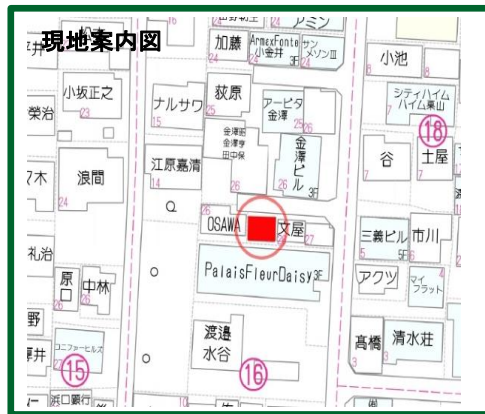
現地案内図

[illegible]
アミン
加藤
ArmexFonte 小金井 3F
サン メゾンIII
小池
小坂正之
栄治
ナルサワ
荻原
アービタ 金澤
シティハイム ハイム栗山
18
金澤邸 金澤亨 田中保
金澤ビル 3F
谷
土屋
浪間
江原嘉清
ア木
OSAWA
文屋
三義ビル 5F
市川
礼治
PalaisFleurDaisy 3F
アクツ
マイ フラット
原 口
中林
野
渡邉 水谷
髙橋
清水荘
コニファーヒルズ
15
16
浜口親行